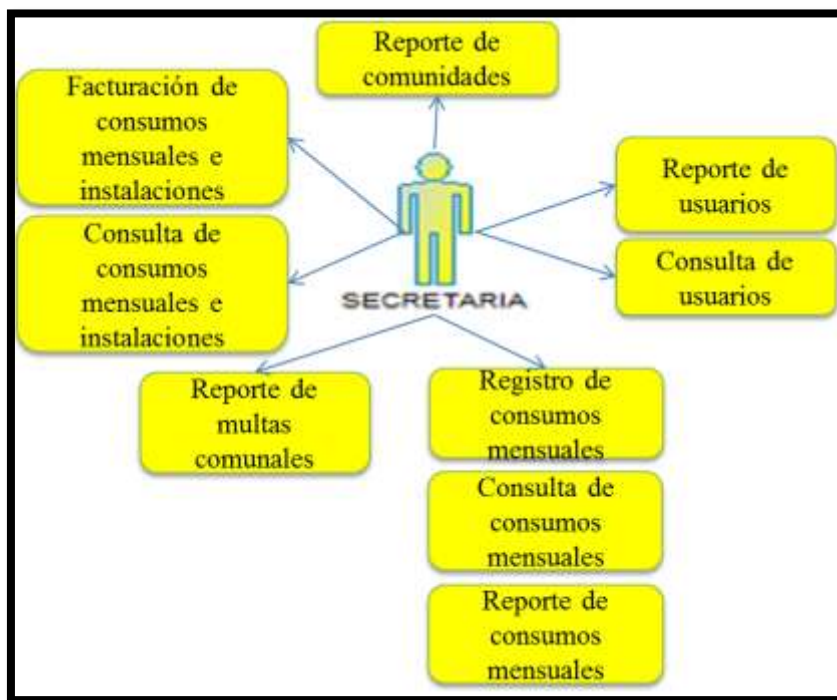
Reporte de comunidades

Facturación de consumos mensuales e instalaciones

Reporte de usuarios

Consulta de consumos mensuales e instalaciones

SECRETARIA

Consulta de usuarios

Reporte de multas comunales

Registro de consumos mensuales

Consulta de consumos mensuales

Reporte de consumos mensuales